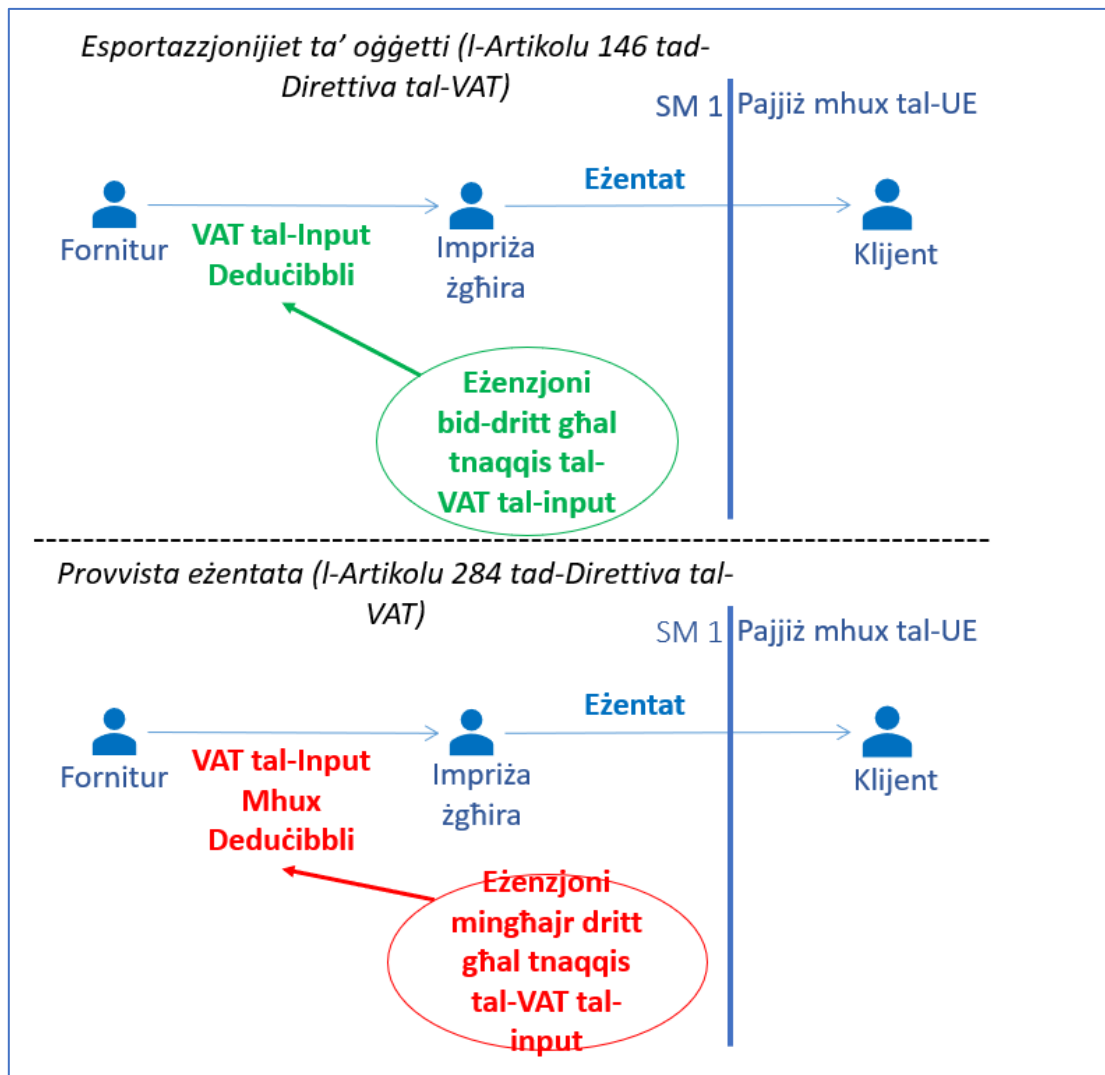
Esportazzjonijiet ta' oġġetti (l-Artikolu 146 tad-Direttiva tal-VAT)

SM 1

Pajjiż mhux tal-UE

Eżentat

Fornitur

VAT tal-Input Deduċibbli

Impriża żgħira

Klijent

Eżenzjoni bid-dritt għal tnaqqis tal-VAT tal-input

Provvista eżentata (l-Artikolu 284 tad-Direttiva tal-VAT)

SM 1

Pajjiż mhux tal-UE

Eżentat

Fornitur

VAT tal-Input Mhux Deduċibbli

Impriża żgħira

Klijent

Eżenzjoni mingħajr dritt għal tnaqqis tal-VAT tal-input